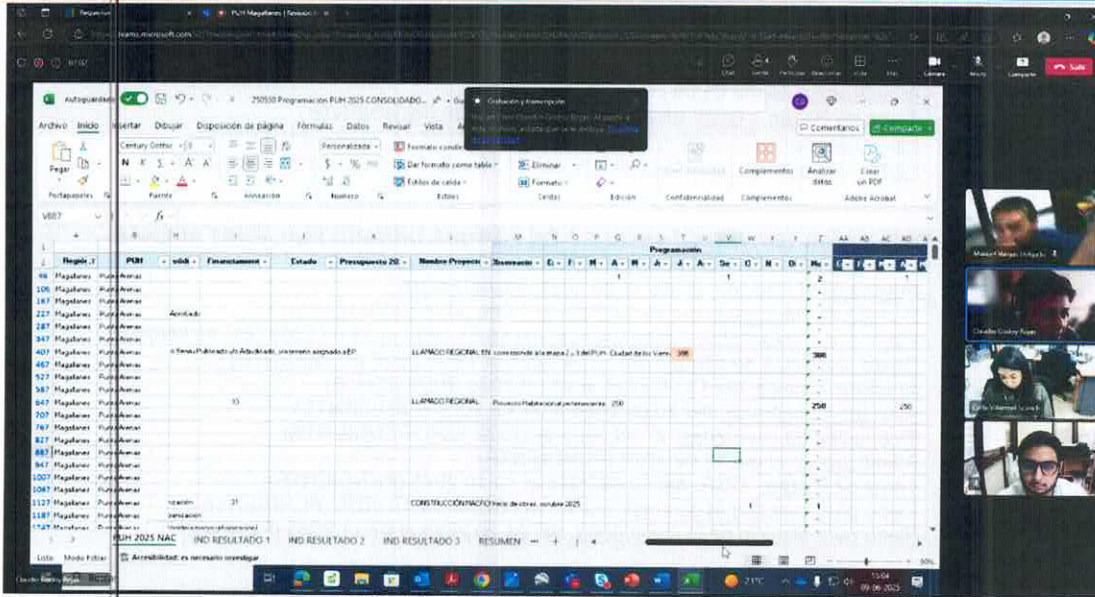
Reuniones | PUH Magallanes | Revisión

teams.microsoft.com

Chat Gente Participar Reacciones Vista Más Cámara Micro Compartir Salir

Autoguardado 250530 Programación PUH 2025 CONSOLIDADO...

Grabación y transcripción

Archivo Inicio Insertar Dibujar Disposición de página Fórmulas Datos Revisar Vista

Comentarios Compartir

Pegar Portapapeles Century Gothic 10 N K S Fuente Alineación Personalizada $ % Número Formato condicional Dar formato como tabla Estilos de celda Estilos Eliminar Formato Celdas Edición Confidencialidad Complementos Complementos Analizar datos Crear un PDF Adobe Acrobat

V887 fx

| Región | PUH | Medida | Financiamiento | Estado | Presupuesto 20 | Nombre Proyecto | Observación | Programación | Mu |
|---|---|---|---|---|---|---|---|---|---|
| 46 Magallanes | Punta Arenas | | | | | | | 1 1 | 2 |
| 106 Magallanes | Punta Arenas | | | | | | | | |
| 167 Magallanes | Punta Arenas | | | | | | | | |
| 227 Magallanes | Punta Arenas | | Adjudicado | | | | | | |
| 287 Magallanes | Punta Arenas | | | | | | | | |
| 347 Magallanes | Punta Arenas | | | | | | | | |
| 407 Magallanes | Punta Arenas | | o Terreno Publicado o/o Adjudicado, sin terreno asignado a EP | | | LLAMADO REGIONAL EN | corresponde a la etapa 2 y 3 del PUH Ciudad de los Vientos | 300 | 300 |
| 467 Magallanes | Punta Arenas | | | | | | | | |
| 527 Magallanes | Punta Arenas | | | | | | | | |
| 587 Magallanes | Punta Arenas | | | | | | | | |
| 647 Magallanes | Punta Arenas | | 10 | | | LLAMADO REGIONAL | Proyecto Habitacional perteneciente | 250 | 250 250 |
| 707 Magallanes | Punta Arenas | | | | | | | | |
| 767 Magallanes | Punta Arenas | | | | | | | | |
| 827 Magallanes | Punta Arenas | | | | | | | | |
| 887 Magallanes | Punta Arenas | | | | | | | | |
| 947 Magallanes | Punta Arenas | | | | | | | | |
| 1007 Magallanes | Punta Arenas | | | | | | | | |
| 1067 Magallanes | Punta Arenas | | | | | | | | |
| 1127 Magallanes | Punta Arenas | ncación | 31 | | | CONSTRUCCIÓN MACRO | Inicio de obras octubre 2025 | 1 | 1 |
| 1187 Magallanes | Punta Arenas | banización | | | | | | | |

PUH 2025 NAC IND RESULTADO 1 IND RESULTADO 2 IND RESULTADO 3 RESUMEN

Listo Modo Foco Accesibilidad: es necesario investigar

Manuel Vargas Delgado
Claudio Godoy Rojas
Carla Villarroel
21°C 11:04 09-06-2025